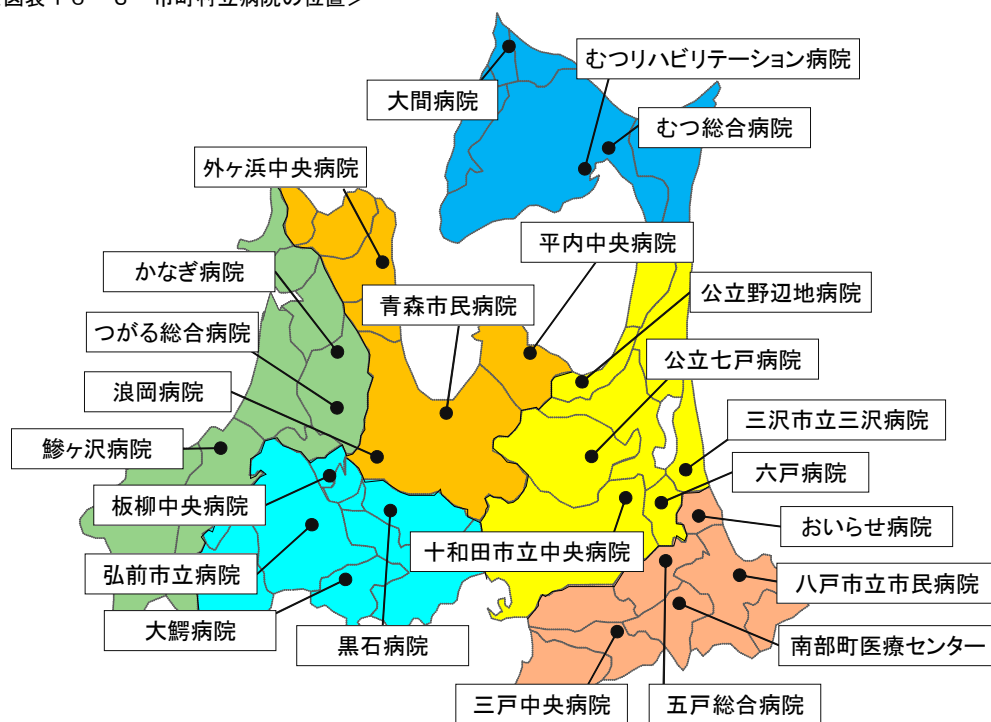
図表１５－８　市町村立病院の位置>

むつリハビリテーション病院

大間病院

むつ総合病院

外ヶ浜中央病院

平内中央病院

かなぎ病院

公立野辺地病院

青森市民病院

つがる総合病院

公立七戸病院

浪岡病院

三沢市立三沢病院

鰺ヶ沢病院

六戸病院

板柳中央病院

おいらせ病院

十和田市立中央病院

弘前市立病院

八戸市立市民病院

大鰐病院

黒石病院

南部町医療センター

三戸中央病院

五戸総合病院